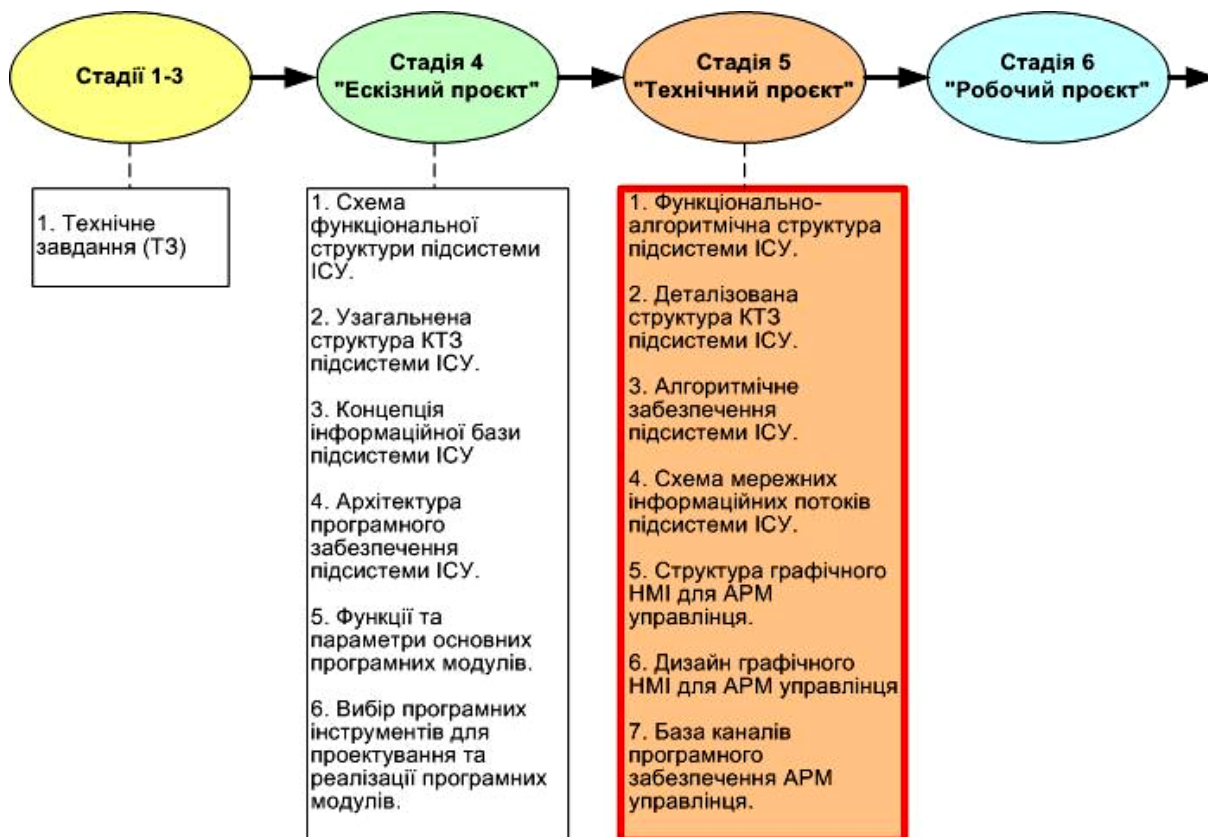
Стадії 1-3

Стадія 4 "Ескізний проєкт"

Стадія 5 "Технічний проєкт"

Стадія 6 "Робочий проєкт"

1. Технічне завдання (ТЗ)

1. Схема функціональної структури підсистеми ІСУ.

2. Узагальнена структура КТЗ підсистеми ІСУ.

3. Концепція інформаційної бази підсистеми ІСУ

4. Архітектура програмного забезпечення підсистеми ІСУ.

5. Функції та параметри основних програмних модулів.

6. Вибір програмних інструментів для проектування та реалізації програмних модулів.

1. Функціонально-алгоритмічна структура підсистеми ІСУ.

2. Деталізована структура КТЗ підсистеми ІСУ.

3. Алгоритмічне забезпечення підсистеми ІСУ.

4. Схема мережних інформаційних потоків підсистеми ІСУ.

5. Структура графічного HMI для АРМ управлінця.

6. Дизайн графічного HMI для АРМ управлінця

7. База каналів програмного забезпечення АРМ управлінця.